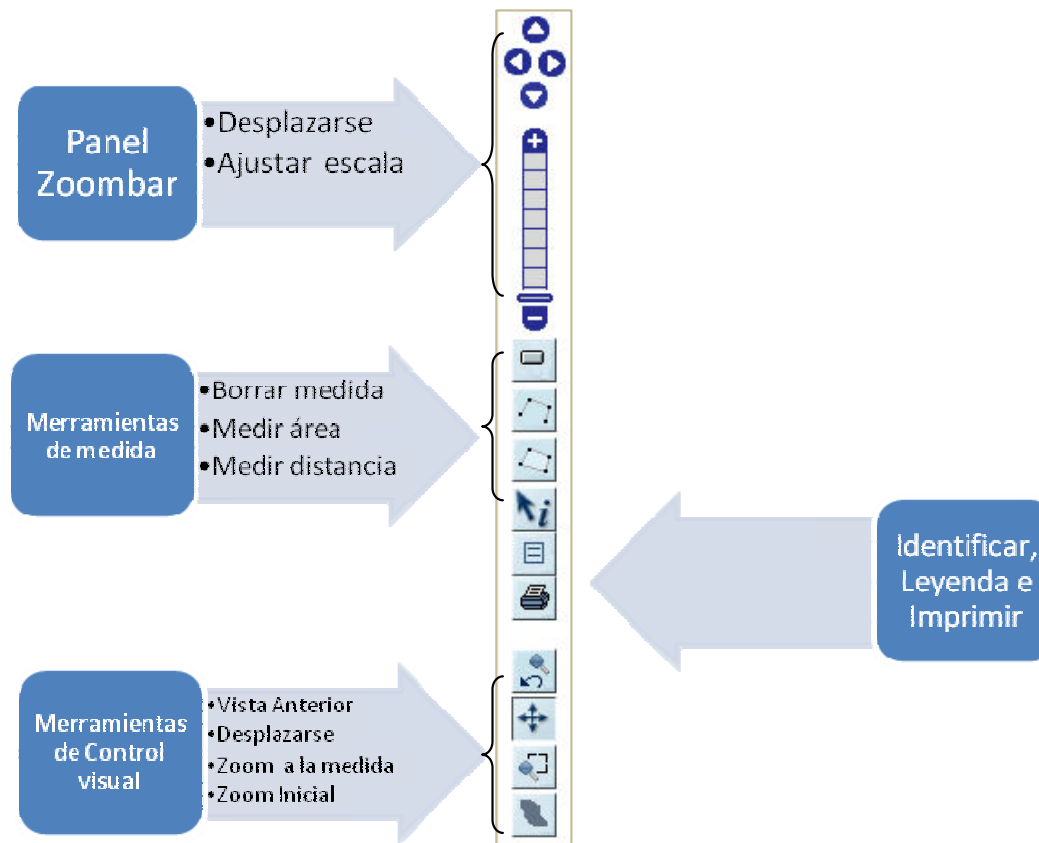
Panel Zoombar

•Desplazarse
•Ajustar escala

Merramientas de medida

•Borrar medida
•Medir área
•Medir distancia

Identificar, Leyenda e Imprimir

Merramientas de Control visual

•Vista Anterior
•Desplazarse
•Zoom a la medida
•Zoom Inicial